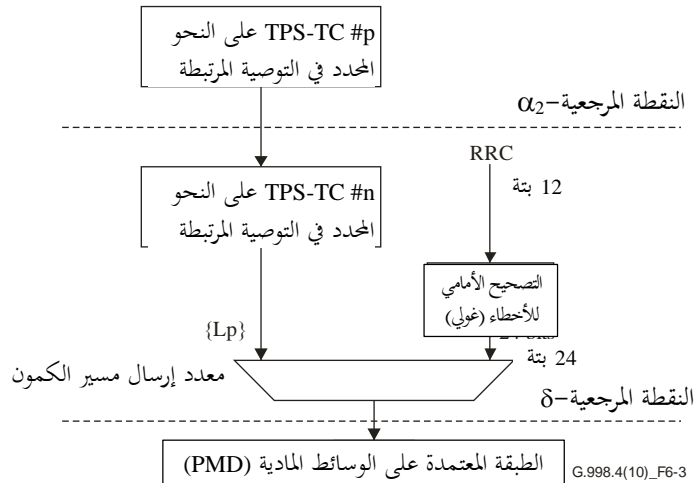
TPS-TC #p على النحو المحدد في التوصية المرتبطة

النقطة المرجعية-$\alpha_2$

RRC

12 بتة

TPS-TC #n على النحو المحدد في التوصية المرتبطة

التصحيح الأمامي للأخطاء (غولي)

{Lp}

24 بتة

معدد إرسال مسير الكمون

النقطة المرجعية-$\delta$

الطبقة المعتمدة على الوسائط المادية (PMD)

G.998.4(10)_F6-3